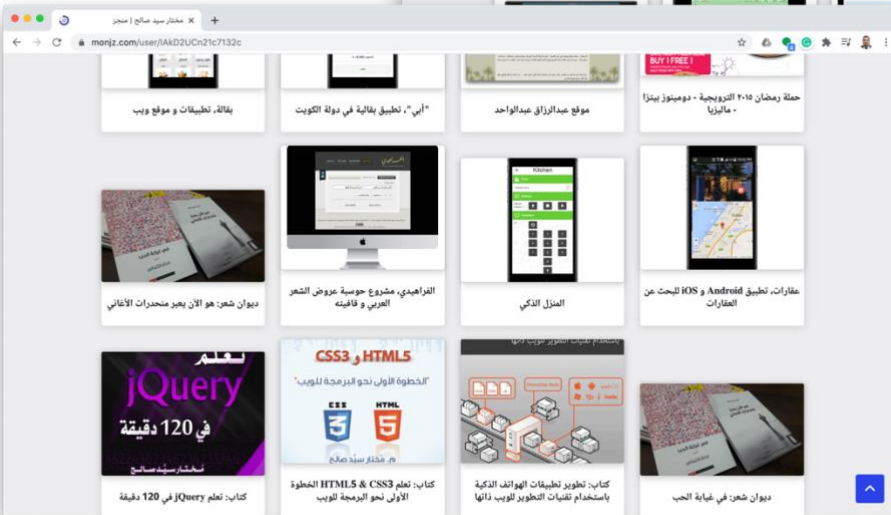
مختار سيد صالح | منجز
monjz.com/user/lAkD2UCn21c7132c

حملة رمضان ٢٠١٥ الترويجية - دومينوز بيتزا - ماليزيا

موقع عبدالرزاق عبدالواحد

"أبي"، تطبيق بقالة في دولة الكويت

بقالة، تطبيقات و موقع ويب

عقارات، تطبيق Android و iOS للبحث عن العقارات

المنزل الذكي

الفراهيدي، مشروع حوسبة عروض الشعر العربي و قافيته

ديوان شعر: هو الآن يعبر منحدرات الأغاني

ديوان شعر: في غيابة الحب

كتاب: تطوير تطبيقات الهواتف الذكية باستخدام تقنيات التطوير للويب ذاتها

HTML5 و CSS3
"الخطوة الأولى نحو البرمجة للويب"
CSS HTML
مختار سيد صالح

كتاب: تعلم HTML5 & CSS3 الخطوة الأولى نحو البرمجة للويب

تعلم
jQuery
في 120 دقيقة
مختار سيد صالح

كتاب: تعلم jQuery في 120 دقيقة